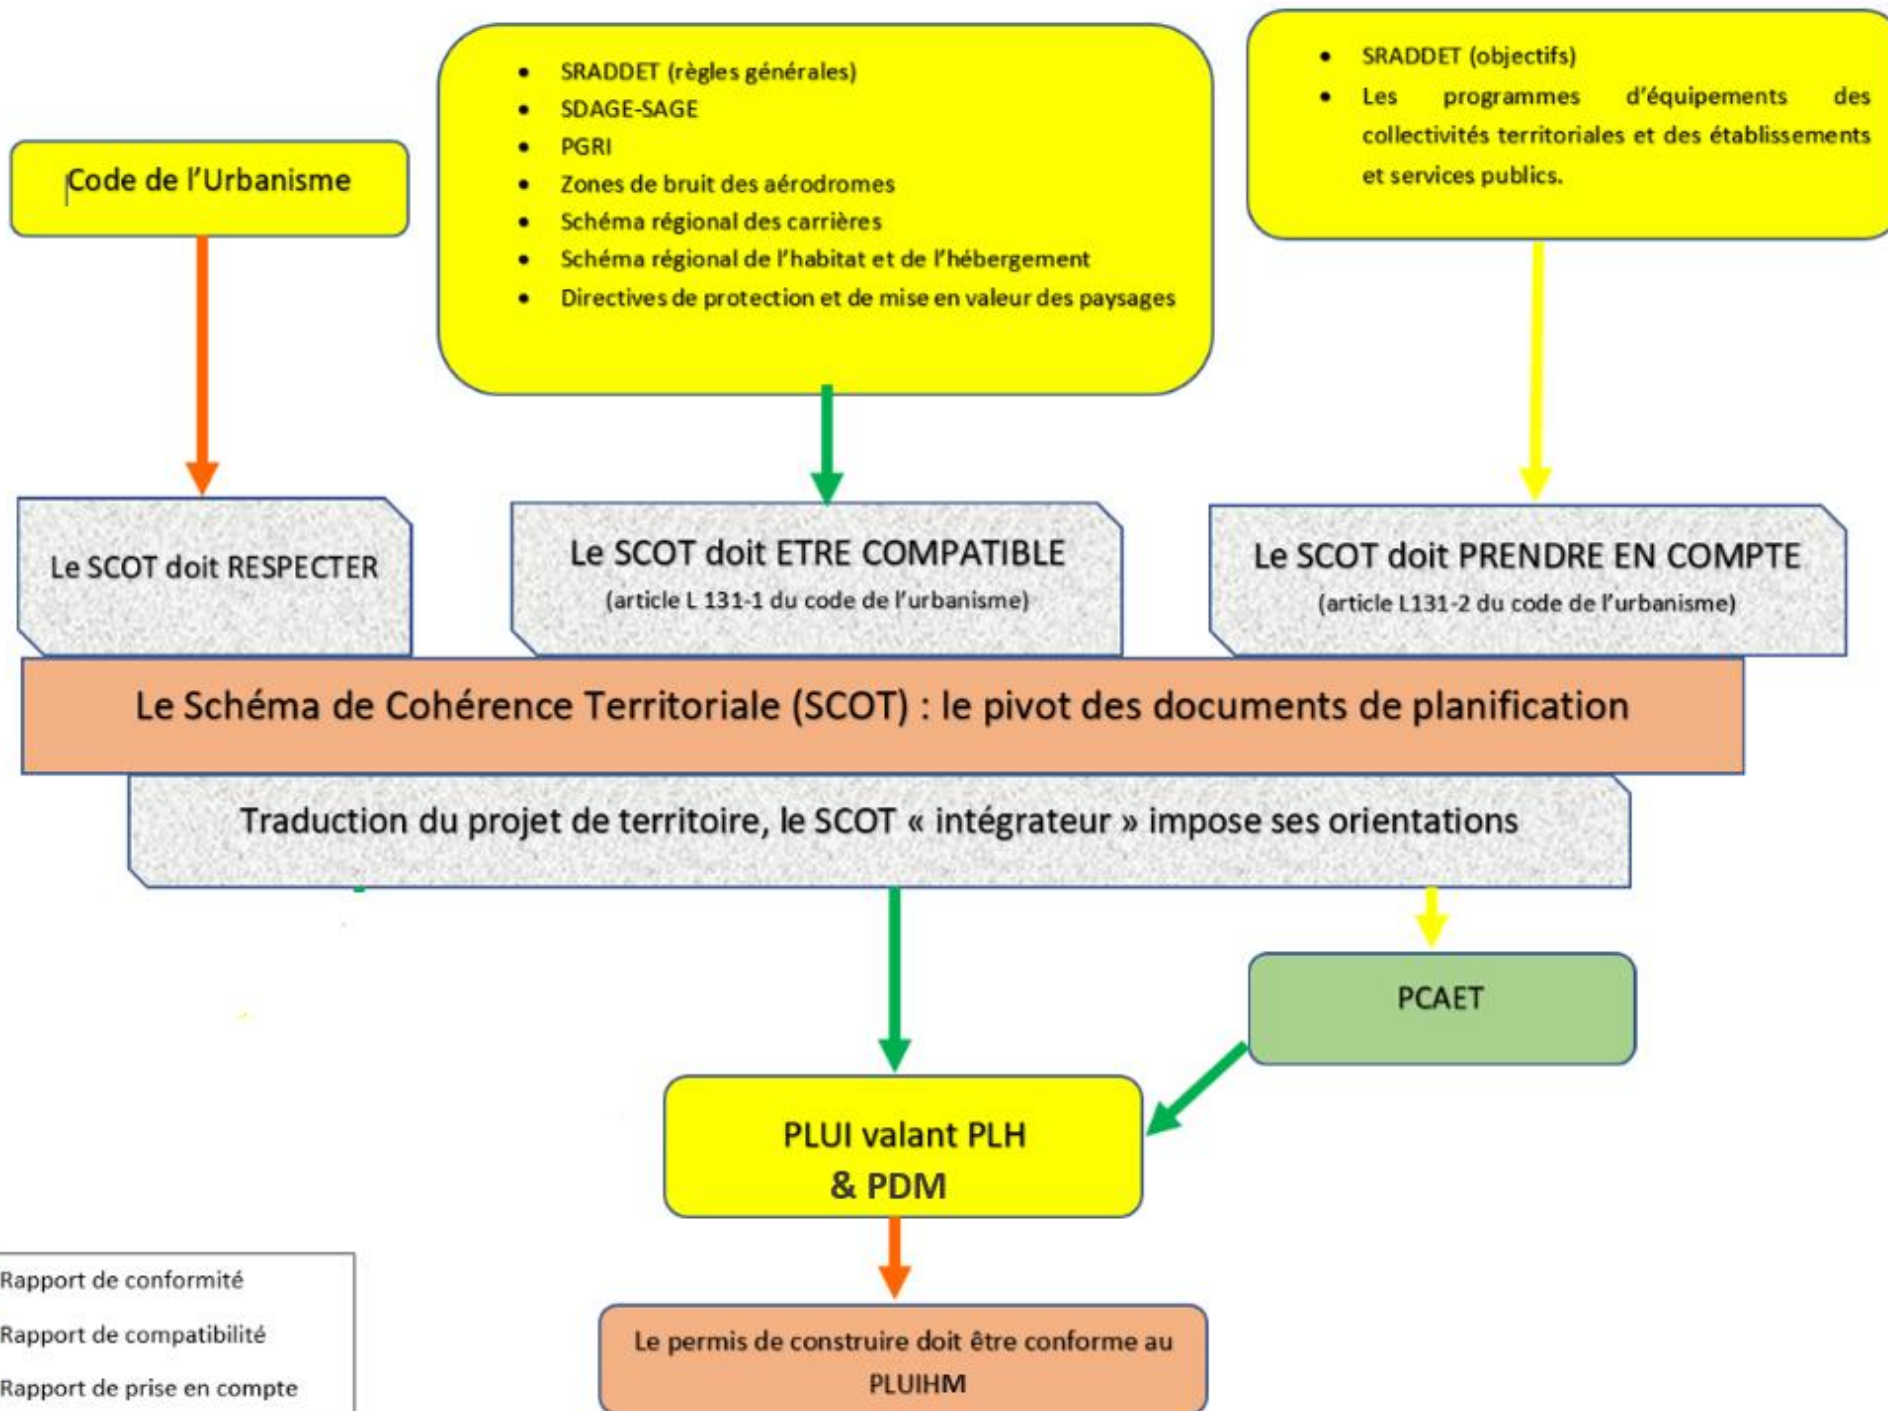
Code de l'Urbanisme

- SRADDET (règles générales)
- SDAGE-SAGE
- PGRI
- Zones de bruit des aérodromes
- Schéma régional des carrières
- Schéma régional de l'habitat et de l'hébergement
- Directives de protection et de mise en valeur des paysages

- SRADDET (objectifs)
- Les programmes d'équipements des collectivités territoriales et des établissements et services publics.

Le SCOT doit RESPECTER

Le SCOT doit ETRE COMPATIBLE
(article L 131-1 du code de l'urbanisme)

Le SCOT doit PRENDRE EN COMPTE
(article L131-2 du code de l'urbanisme)

Le Schéma de Cohérence Territoriale (SCOT) : le pivot des documents de planification

Traduction du projet de territoire, le SCOT « intégrateur » impose ses orientations

PCAET

PLUI valant PLH
& PDM

Le permis de construire doit être conforme au PLUIHM

Rapport de conformité
Rapport de compatibilité
Rapport de prise en compte